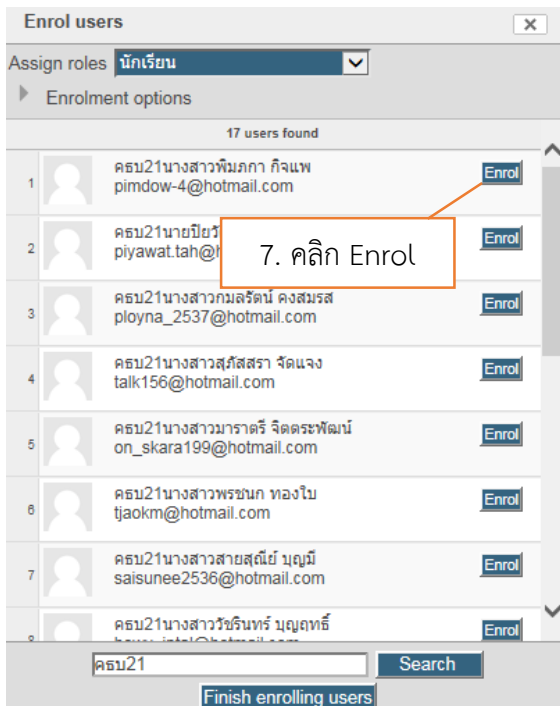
Enrol users

Assign roles นักเรียน

Enrolment options

17 users found

1 ครบ21นางสาวพิมภกา กิจแพ
pimdow-4@hotmail.com
Enrol

2 ครบ21นายปิยวั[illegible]
piyawat.tah@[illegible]
Enrol

7. คลิก Enrol

3 ครบ21นางสาวกมลรัตน์ คงสมรส
ployna_2537@hotmail.com
Enrol

4 ครบ21นางสาวสุภัสสรา จัดแจง
talk156@hotmail.com
Enrol

5 ครบ21นางสาวมาราตรี จิตตระพัฒน์
on_skara199@hotmail.com
Enrol

6 ครบ21นางสาวพรชนก ทองใบ
tjaokm@hotmail.com
Enrol

7 ครบ21นางสาวสายสุณีย์ บุญมี
saisunee2536@hotmail.com
Enrol

8 ครบ21นางสาววัชรินทร์ บุญฤทธิ์
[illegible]
Enrol

ครบ21
Search

Finish enrolling users